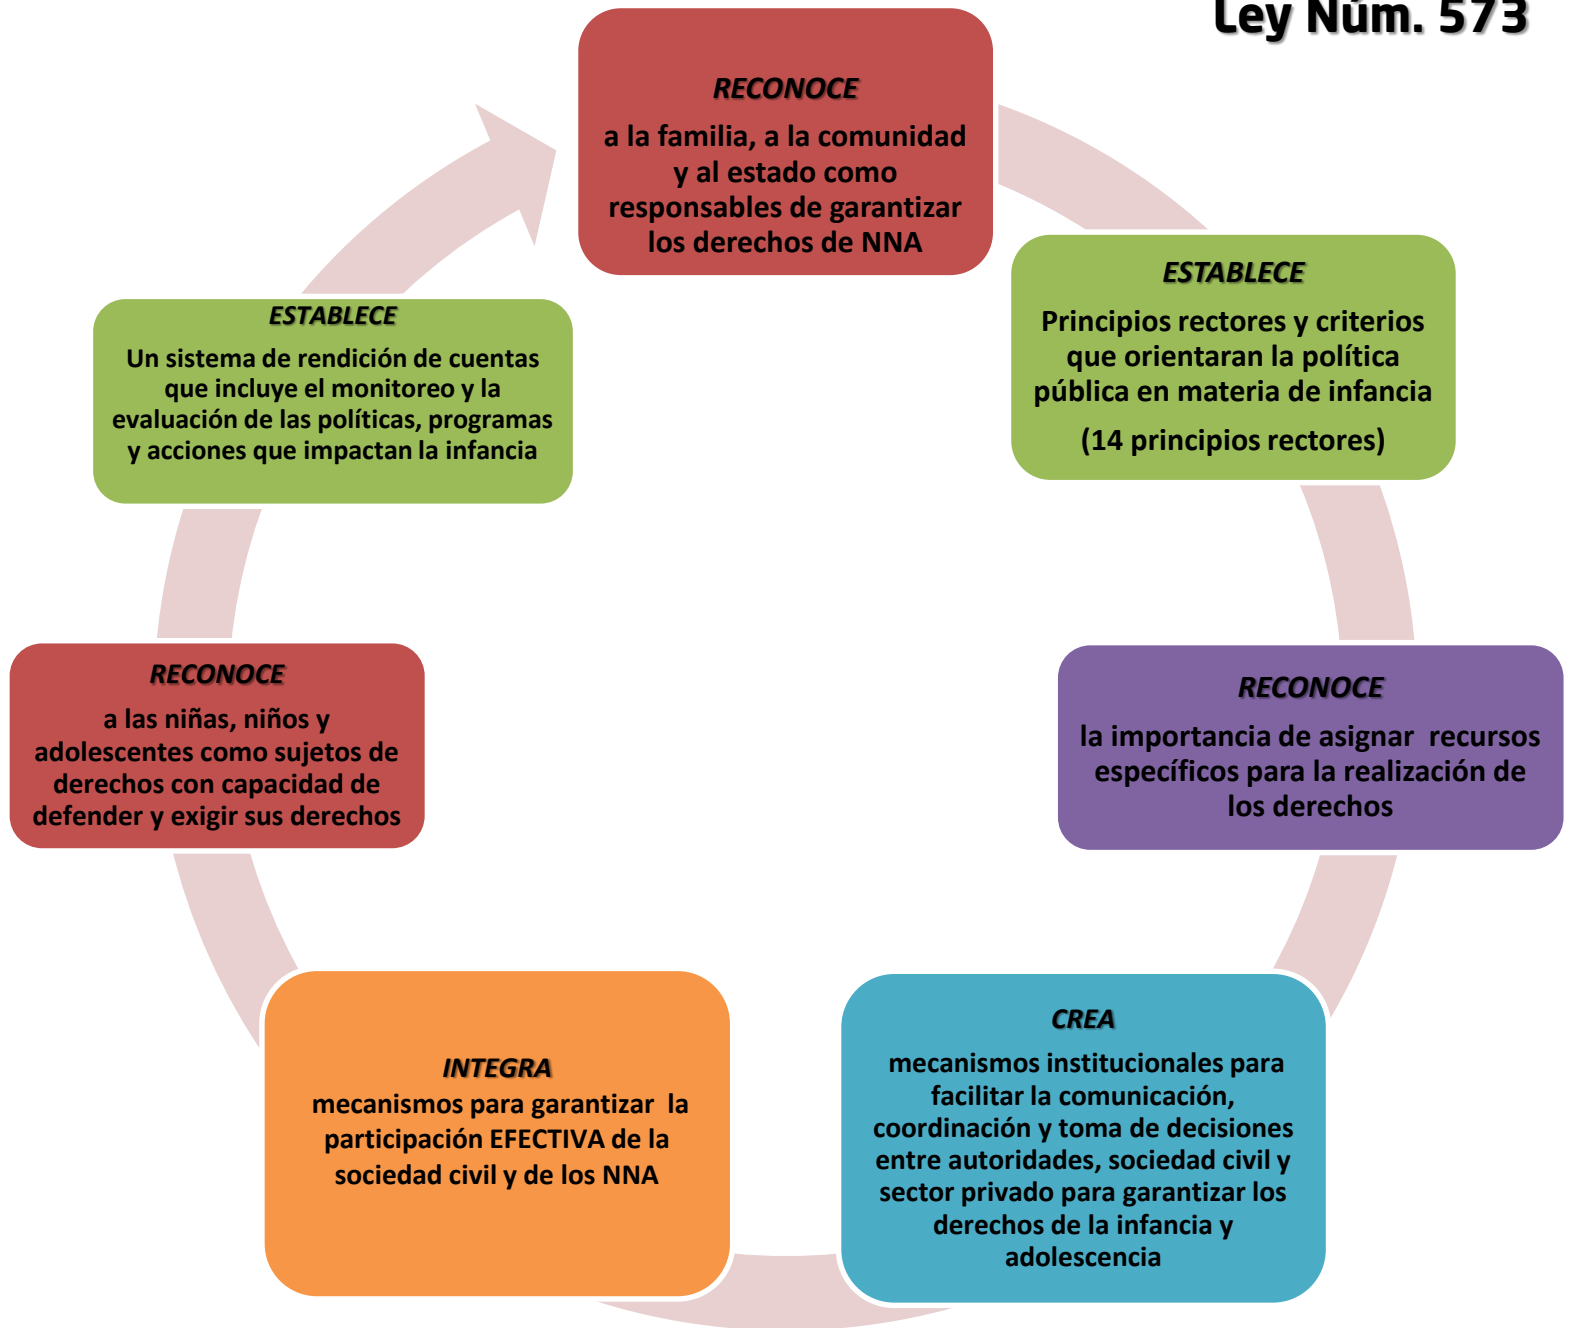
Ley Núm. 573

RECONOCE
a la familia, a la comunidad y al estado como responsables de garantizar los derechos de NNA

ESTABLECE
Principios rectores y criterios que orientaran la política pública en materia de infancia

(14 principios rectores)

RECONOCE
la importancia de asignar recursos específicos para la realización de los derechos

CREA
mecanismos institucionales para facilitar la comunicación, coordinación y toma de decisiones entre autoridades, sociedad civil y sector privado para garantizar los derechos de la infancia y adolescencia

INTEGRA
mecanismos para garantizar la participación EFECTIVA de la sociedad civil y de los NNA

RECONOCE
a las niñas, niños y adolescentes como sujetos de derechos con capacidad de defender y exigir sus derechos

ESTABLECE
Un sistema de rendición de cuentas que incluye el monitoreo y la evaluación de las políticas, programas y acciones que impactan la infancia